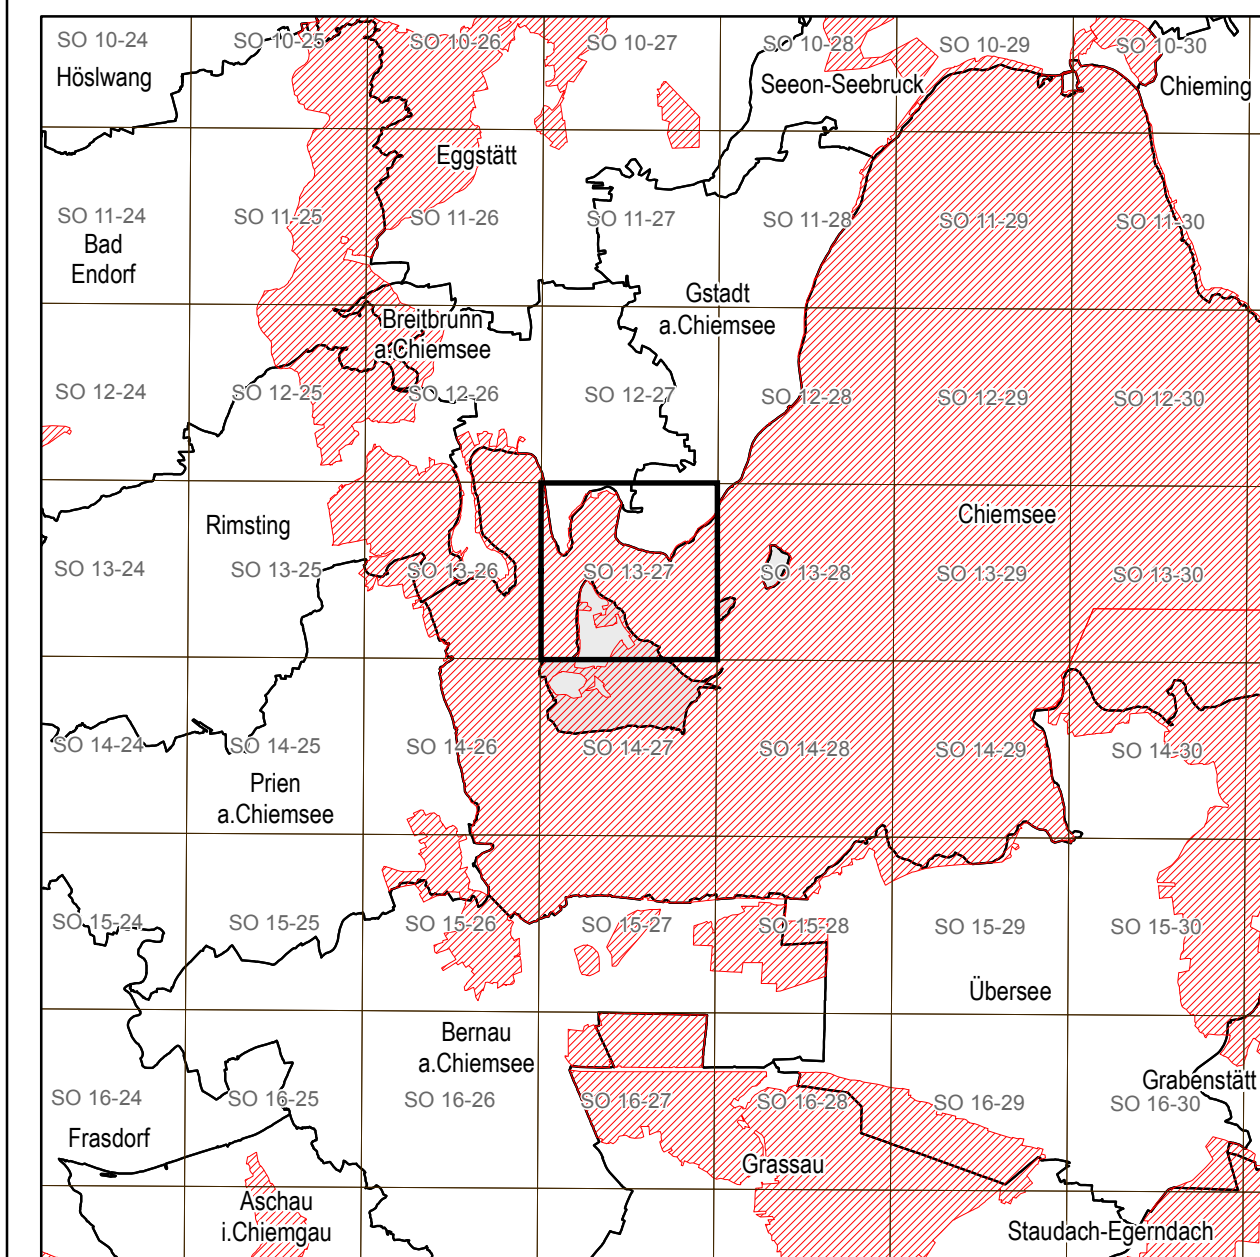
SO 10-24
Höslwang
SO 10-25
SO 10-26
SO 10-27
SO 10-28
Seeon-Seebruck
SO 10-29
SO 10-30
Chieming
Eggstätt
SO 11-24
Bad Endorf
SO 11-25
SO 11-26
SO 11-27
SO 11-28
SO 11-29
SO 11-30
Gstadt a.Chiemsee
Breitbrunn a.Chiemsee
SO 12-24
SO 12-25
SO 12-26
SO 12-27
SO 12-28
SO 12-29
SO 12-30
Rimsting
Chiemsee
SO 13-24
SO 13-25
SO 13-26
SO 13-27
SO 13-28
SO 13-29
SO 13-30
SO 14-24
SO 14-25
Prien a.Chiemsee
SO 14-26
SO 14-27
SO 14-28
SO 14-29
SO 14-30
SO 15-24
SO 15-25
SO 15-26
SO 15-27
SO 15-28
SO 15-29
Übersee
SO 15-30
Bernau a.Chiemsee
SO 16-24
Frasdorf
SO 16-25
SO 16-26
SO 16-27
SO 16-28
Grassau
SO 16-29
Grabenstätt
SO 16-30
Aschau i.Chiemgau
Staudach-Egerndach